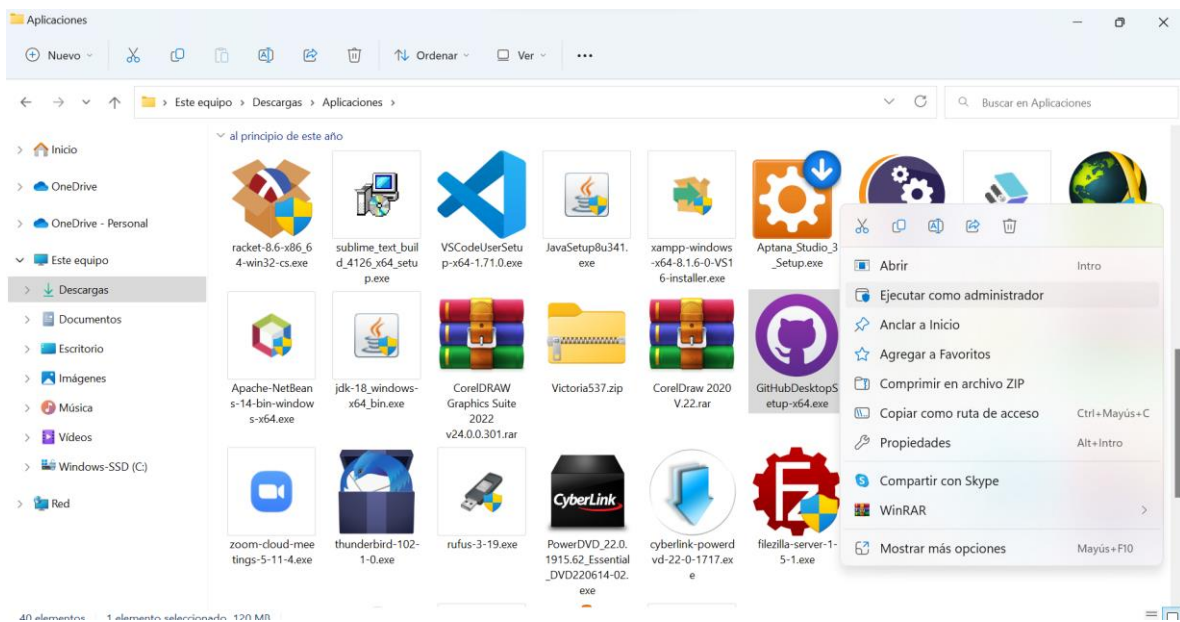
Aplicaciones

Nuevo | Ordenar | Ver | ...

Este equipo > Descargas > Aplicaciones >

Buscar en Aplicaciones

Inicio
OneDrive
OneDrive - Personal
Este equipo
Descargas
Documentos
Escritorio
Imágenes
Música
Vídeos
Windows-SSD (C:)
Red

al principio de este año

racket-8.6-x86_64-win32-cs.exe
sublime_text_build_4126_x64_setup.exe
VSCodeUserSetup-x64-1.71.0.exe
JavaSetup8u341.exe
xampp-windows-x64-8.1.6-0-VS16-installer.exe
Aptana_Studio_3_Setup.exe

Apache-NetBeans-14-bin-windows-x64.exe
jdk-18_windows-x64_bin.exe
CorelDRAW Graphics Suite 2022 v24.0.0.301.rar
Victoria537.zip
CorelDraw 2020 V.22.rar
GitHubDesktopSetup-x64.exe

zoom-cloud-meetings-5-11-4.exe
thunderbird-102-1-0.exe
rufus-3-19.exe
PowerDVD_22.0.1915.62_Essential_DVD220614-02.exe
cyberlink-powerdvd-22-0-1717.exe
filezilla-server-1-5-1.exe

CyberLink

Abrir | Intro
Ejecutar como administrador
Anclar a Inicio
Agregar a Favoritos
Comprimir en archivo ZIP
Copiar como ruta de acceso | Ctrl+Mayús+C
Propiedades | Alt+Intro
Compartir con Skype
WinRAR
Mostrar más opciones | Mayús+F10

40 elementos | 1 elemento seleccionado 120 MB